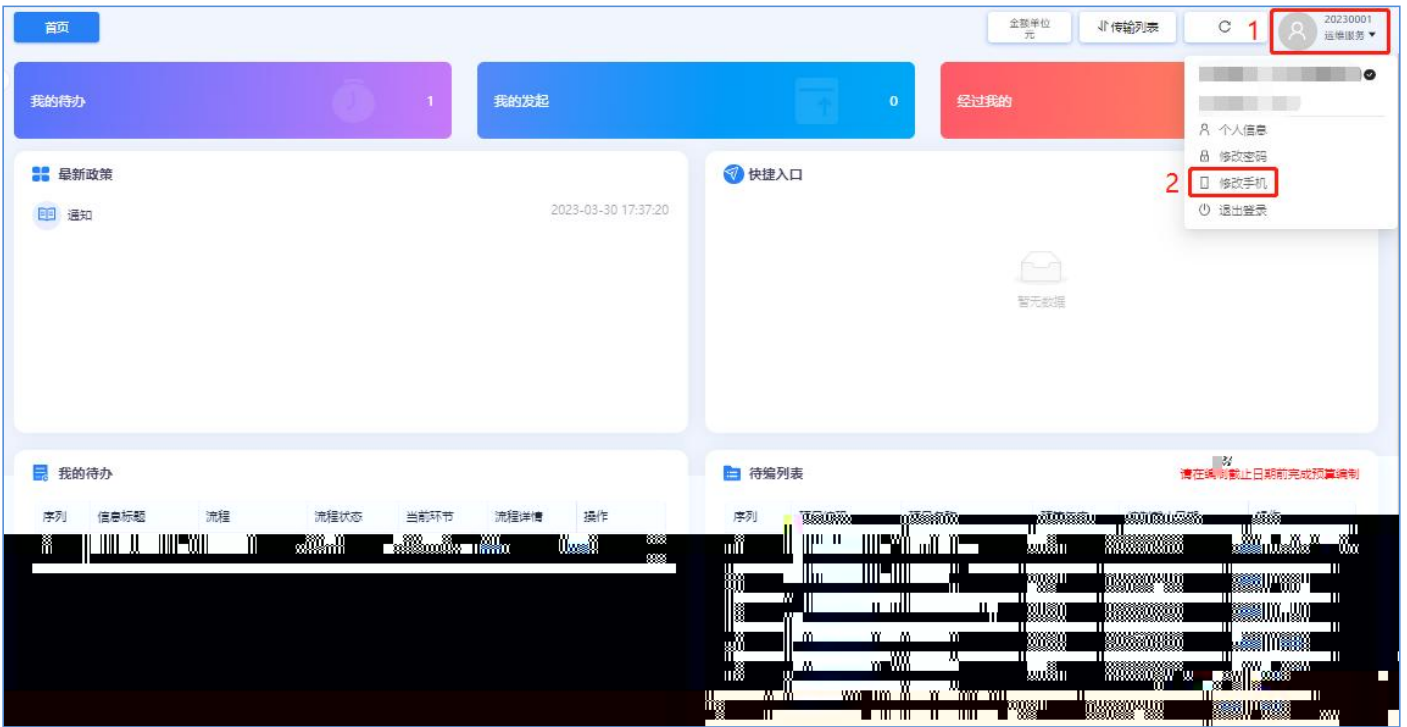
首页

金额单位
元

传输列表

1

20230001
运维服务

我的待办 1

我的发起 0

经过我的

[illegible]

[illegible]

个人信息

修改密码

2

修改手机

退出登录

最新政策

通知 2023-03-30 17:37:20

快捷入口

暂无数据

我的待办

| 序列 | 信息标题 | 流程 | 流程状态 | 当前环节 | 流程详情 | 操作 |
|---|---|---|---|---|---|---|
| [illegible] | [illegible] | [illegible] | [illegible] | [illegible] | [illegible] | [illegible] |

待编列表

请在编制截止日期前完成预算编制

| 序列 | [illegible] | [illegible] | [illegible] | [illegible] | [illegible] |
|---|---|---|---|---|---|
| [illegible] | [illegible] | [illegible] | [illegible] | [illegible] | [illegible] |